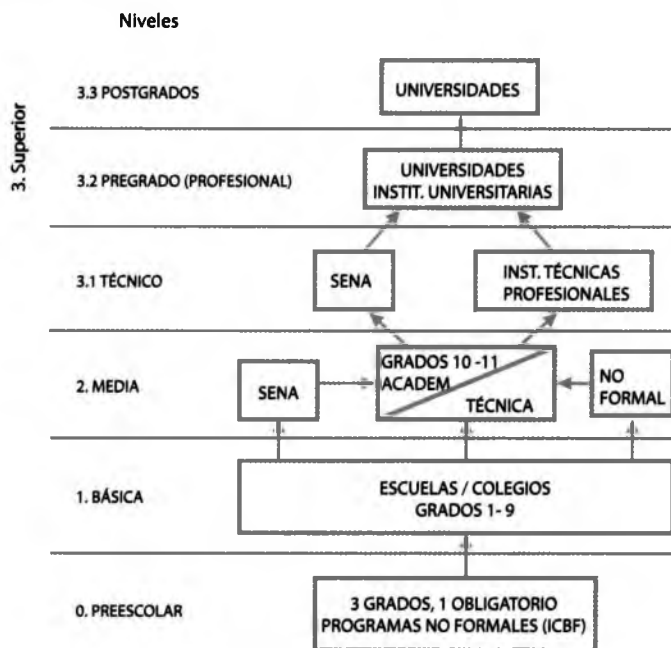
Niveles

3. Superior

3.3 POSTGRADOS

UNIVERSIDADES

3.2 PREGRADO (PROFESIONAL)

UNIVERSIDADES INSTIT. UNIVERSITARIAS

3.1 TÉCNICO

SENA

INST. TÉCNICAS PROFESIONALES

2. MEDIA

SENA

GRADOS 10 -11 ACADEM

TÉCNICA

NO FORMAL

1. BÁSICA

ESCUELAS / COLEGIOS GRADOS 1- 9

0. PREESCOLAR

3 GRADOS, 1 OBLIGATORIO PROGRAMAS NO FORMALES (ICBF)